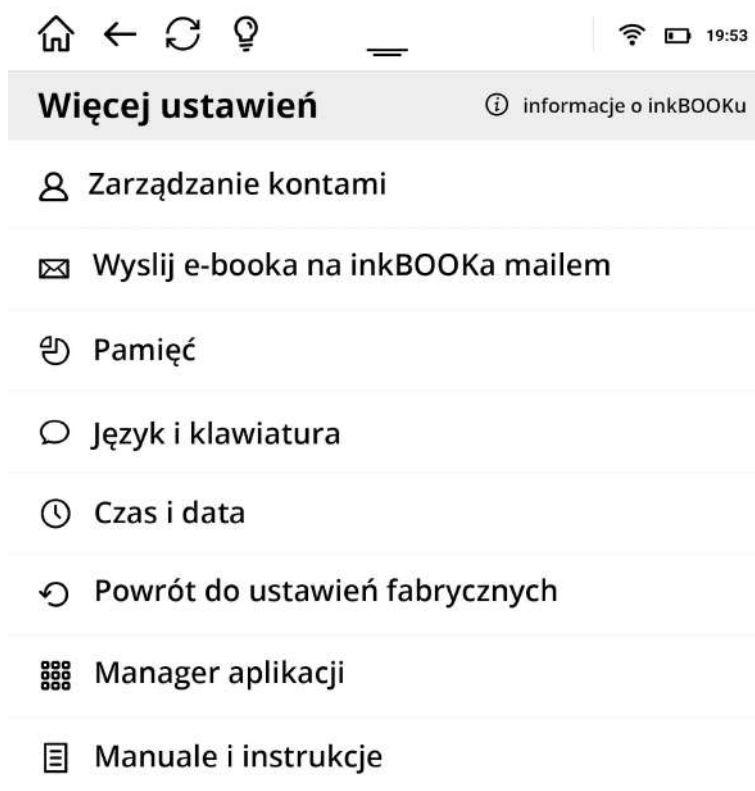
19:53

Więcej ustawień

informacje o inkBOOKu

Zarządzanie kontami

Wyslij e-booka na inkBOOKa mailem

Pamięć

Język i klawiatura

Czas i data

Powrót do ustawień fabrycznych

Manager aplikacji

Manuale i instrukcje